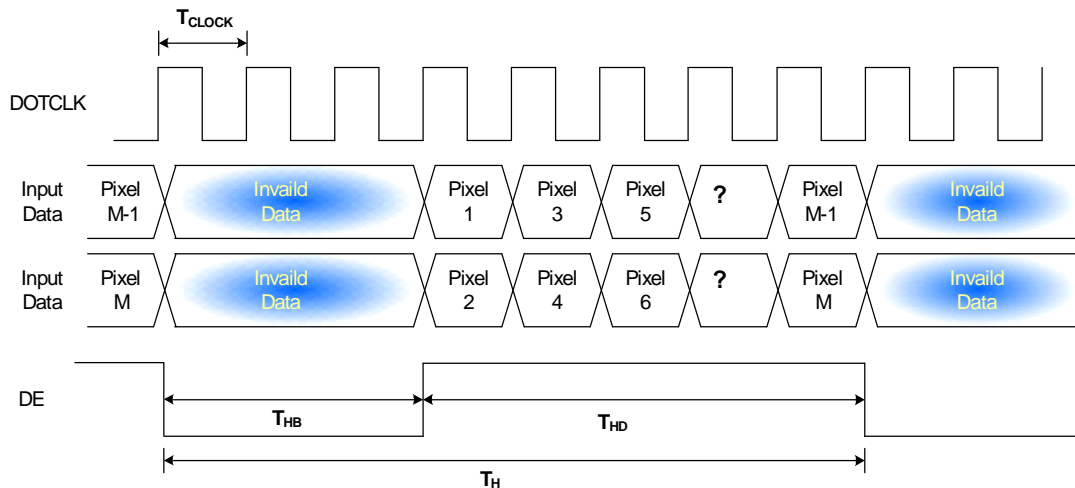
$T_{CLOCK}$

DOTCLK

Input Data

Pixel M-1

Invaild Data

Pixel 1

Pixel 3

Pixel 5

?

Pixel M-1

Invaild Data

Input Data

Pixel M

Invaild Data

Pixel 2

Pixel 4

Pixel 6

?

Pixel M

Invaild Data

DE

$T_{HB}$

$T_{HD}$

$T_{H}$